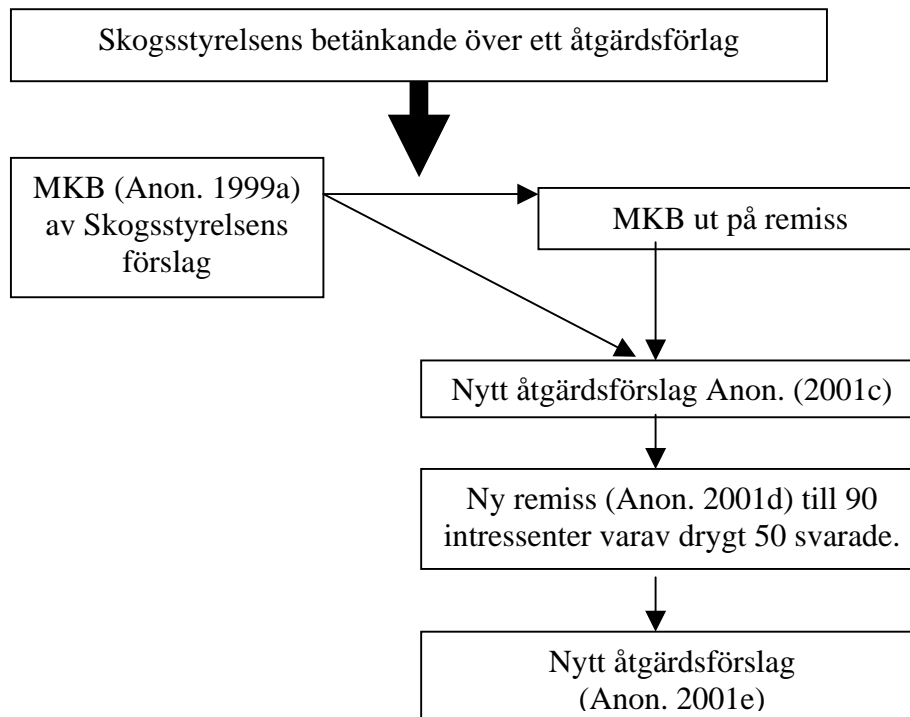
Skogsstyrelsens betänkande över ett åtgärdsförlag

MKB (Anon. 1999a) av Skogsstyrelsens förslag

MKB ut på remiss

Nytt åtgärdsförslag Anon. (2001c)

Ny remiss (Anon. 2001d) till 90 intressenter varav drygt 50 svarade.

Nytt åtgärdsförslag (Anon. 2001e)